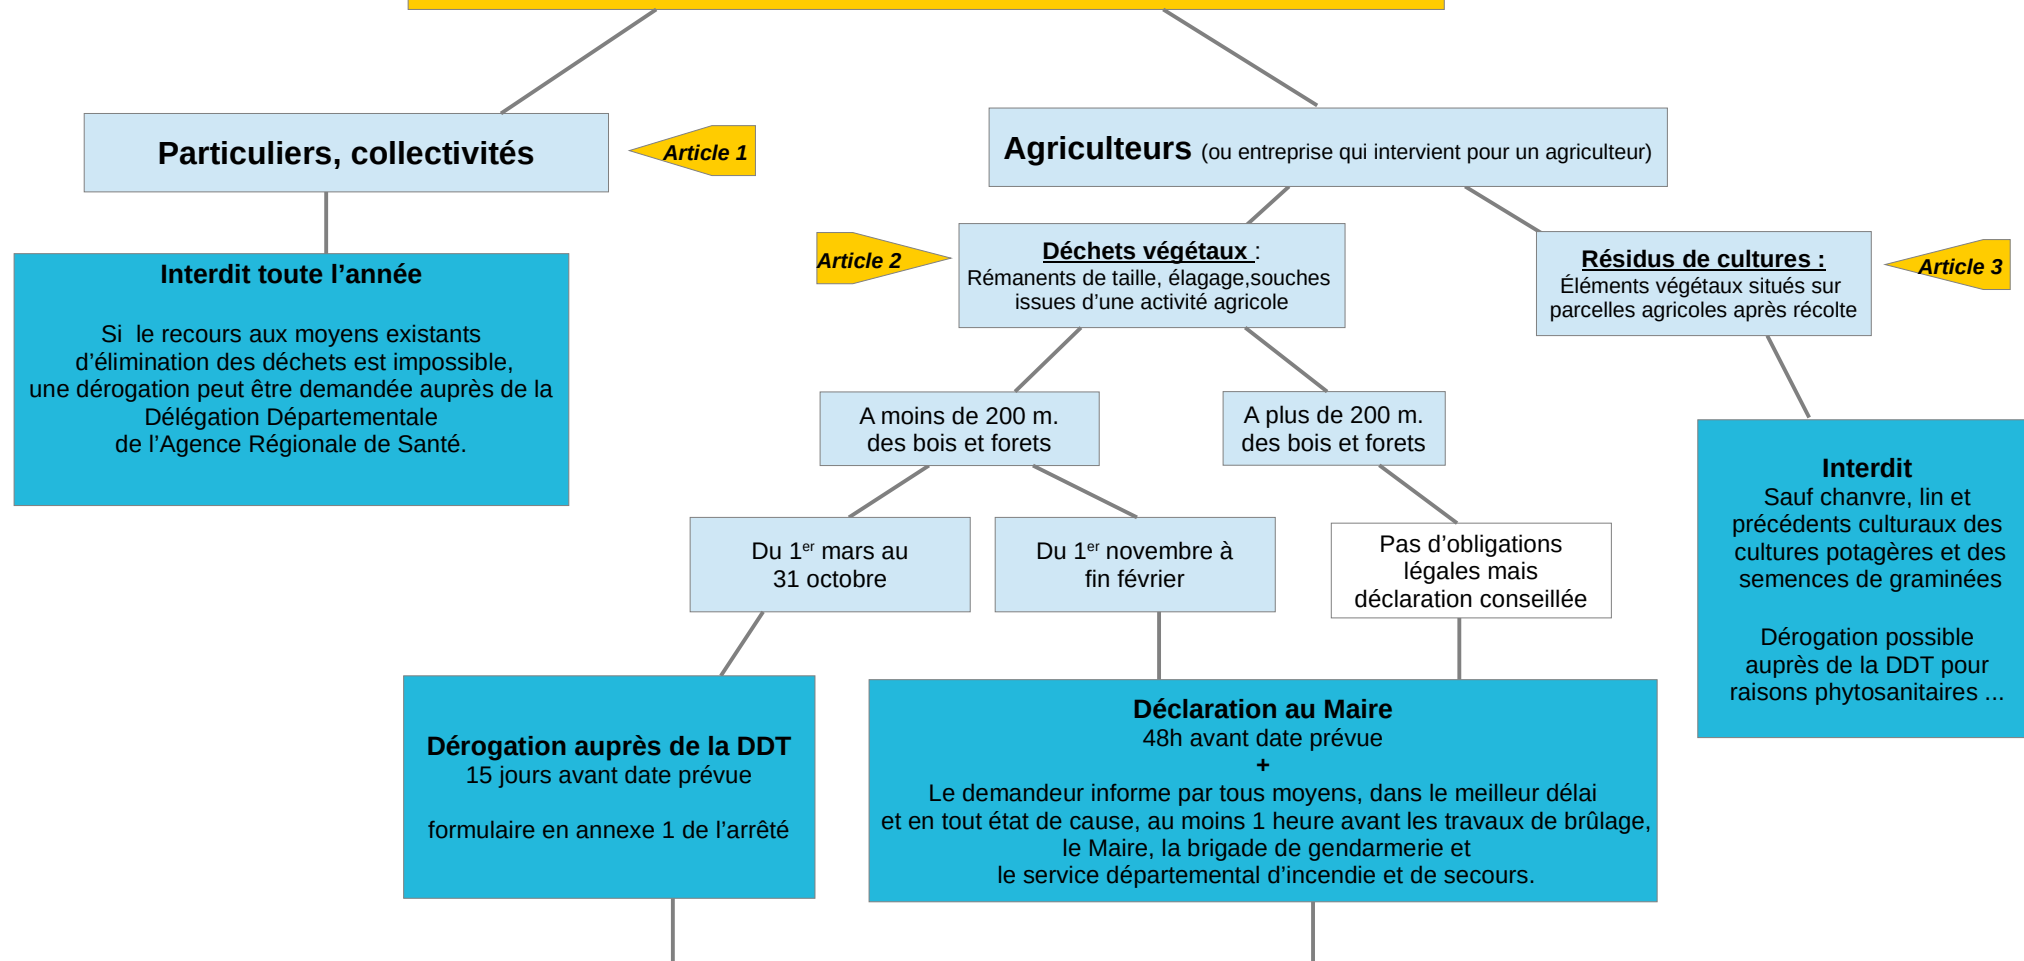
Particuliers, collectivités

Article 1

Agriculteurs (ou entreprise qui intervient pour un agriculteur)

Interdit toute l’année

Si le recours aux moyens existants d’élimination des déchets est impossible, une dérogation peut être demandée auprès de la Délégation Départementale de l’Agence Régionale de Santé.

Article 2

Déchets végétaux :
Rémanents de taille, élagage,souches issues d’une activité agricole

Résidus de cultures :
Éléments végétaux situés sur parcelles agricoles après récolte

Article 3

A moins de 200 m. des bois et forets

A plus de 200 m. des bois et forets

Interdit
Sauf chanvre, lin et précédents culturaux des cultures potagères et des semences de graminées

Dérogation possible auprès de la DDT pour raisons phytosanitaires ...

Du 1$^{er}$ mars au 31 octobre

Du 1$^{er}$ novembre à fin février

Pas d’obligations légales mais déclaration conseillée

Dérogation auprès de la DDT
15 jours avant date prévue

formulaire en annexe 1 de l’arrêté

Déclaration au Maire
48h avant date prévue
+
Le demandeur informe par tous moyens, dans le meilleur délai et en tout état de cause, au moins 1 heure avant les travaux de brûlage, le Maire, la brigade de gendarmerie et le service départemental d’incendie et de secours.